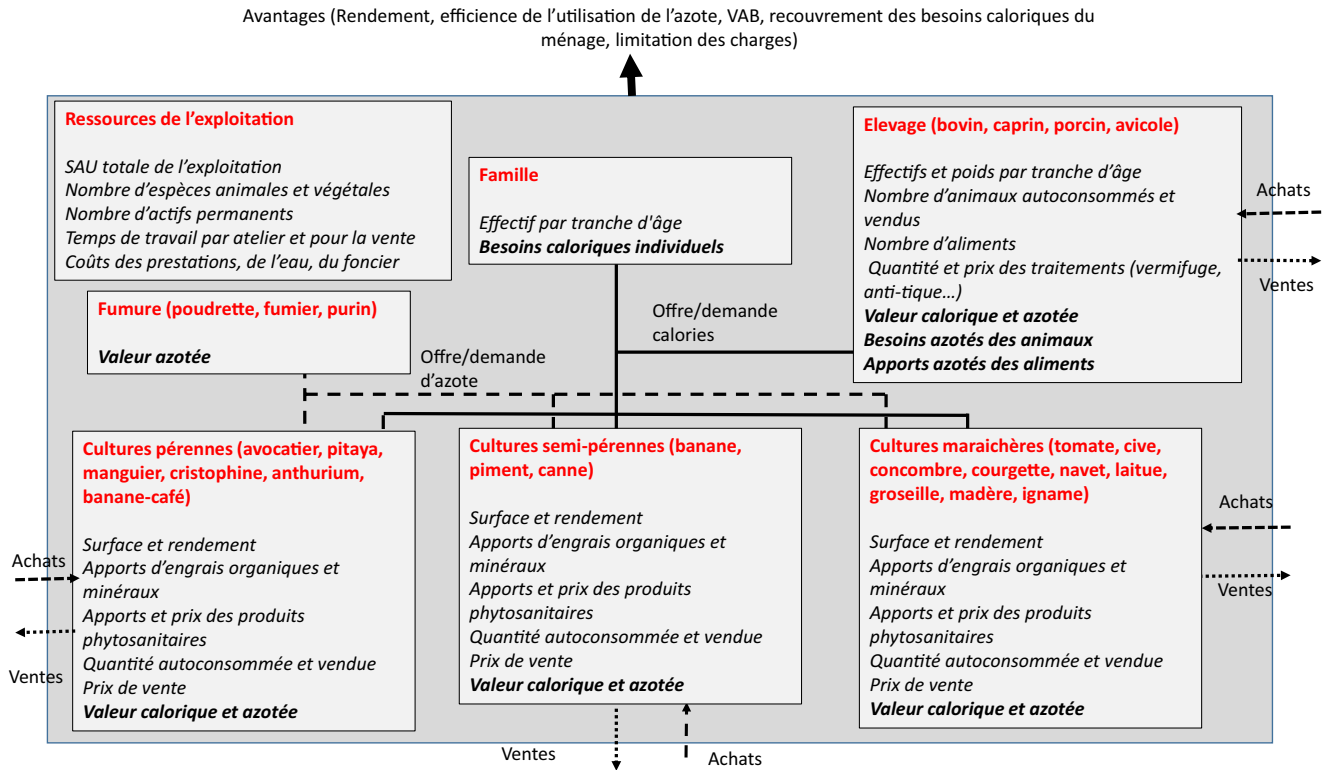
Avantages (Rendement, efficience de l'utilisation de l'azote, VAB, recouvrement des besoins caloriques du ménage, limitation des charges)

Ressources de l'exploitation

SAU totale de l'exploitation
Nombre d'espèces animales et végétales
Nombre d'actifs permanents
Temps de travail par atelier et pour la vente
Coûts des prestations, de l'eau, du foncier

Famille

Effectif par tranche d'âge
Besoins caloriques individuels

Elevage (bovin, caprin, porcin, avicole)

Effectifs et poids par tranche d'âge
Nombre d'animaux autoconsommés et vendus
Nombre d'aliments
Quantité et prix des traitements (vermifuge, anti-tique…)
Valeur calorique et azotée
Besoins azotés des animaux
Apports azotés des aliments

Achats

Ventes

Fumure (poudrette, fumier, purin)

Valeur azotée

Offre/demande calories

Offre/demande d'azote

Cultures pérennes (avocatier, pitaya, manguier, cristophine, anthurium, banane-café)

Surface et rendement
Apports d'engrais organiques et minéraux
Apports et prix des produits phytosanitaires
Quantité autoconsommée et vendue
Prix de vente
Valeur calorique et azotée

Cultures semi-pérennes (banane, piment, canne)

Surface et rendement
Apports d'engrais organiques et minéraux
Apports et prix des produits phytosanitaires
Quantité autoconsommée et vendue
Prix de vente
Valeur calorique et azotée

Cultures maraichères (tomate, cive, concombre, courgette, navet, laitue, groseille, madère, igname)

Surface et rendement
Apports d'engrais organiques et minéraux
Apports et prix des produits phytosanitaires
Quantité autoconsommée et vendue
Prix de vente
Valeur calorique et azotée

Achats

Ventes

Achats

Ventes

Ventes

Achats